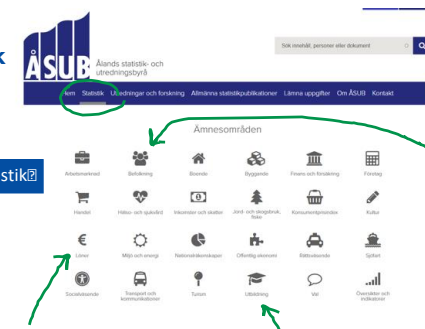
k

stik

ÅSUB Ålands statistik- och utredningsbyrå

Sök innehåll, personer eller dokument

Hem Statistik Utredningar och forskning Allmänna statistikpublikationer Lämna uppgifter Om ÅSUB Kontakt

Ämnesområden

Arbetsmarknad
Befolkning
Boende
Byggande
Finans och försäkring
Företag
Handel
Hälso- och sjukvård
Inkomster och skatter
Jord- och skogsbruk, fiske
Konsumentpriser
Kultur
Löner
Miljö och energi
Nationalräkenskaper
Offentlig ekonomi
Rättsväsende
Sjöfart
Socialväsende
Transport och kommunikationer
Turism
Utbildning
Val
Översikter och indikatorer